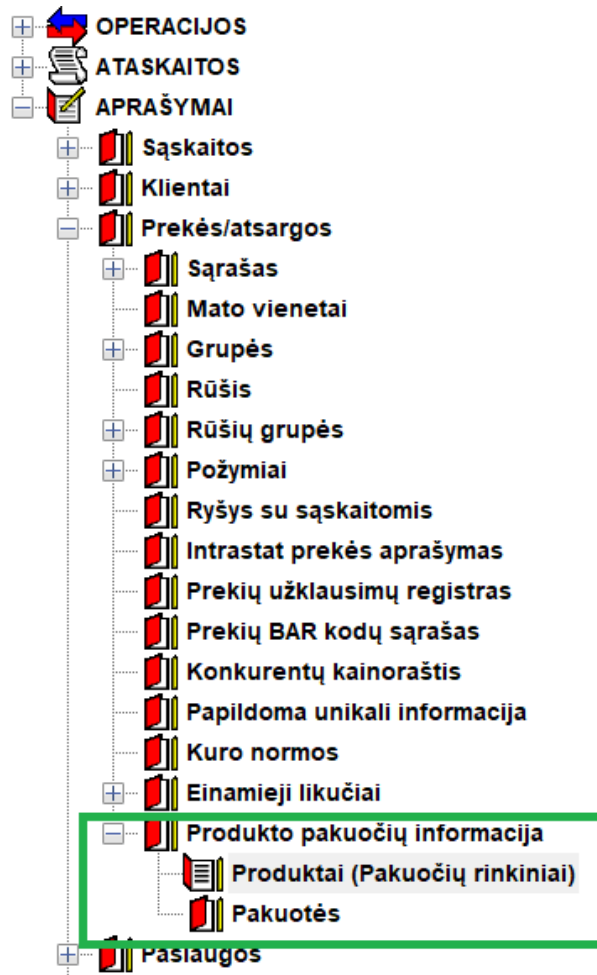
OPERACIJOS
ATASKAITOS
APRAŠYMAI
Sąskaitos
Klientai
Prekės/atsargos
Sąrašas
Mato vienetai
Grupės
Rūšis
Rūšių grupės
Požymiai
Ryšys su sąskaitomis
Intrastat prekės aprašymas
Prekių užklausimų registras
Prekių BAR kodų sąrašas
Konkurentų kainoraštis
Papildoma unikali informacija
Kuro normos
Einamieji likučiai
Produkto pakuočių informacija
Produktai (Pakuočių rinkiniai)
Pakuotės
Paslaugos